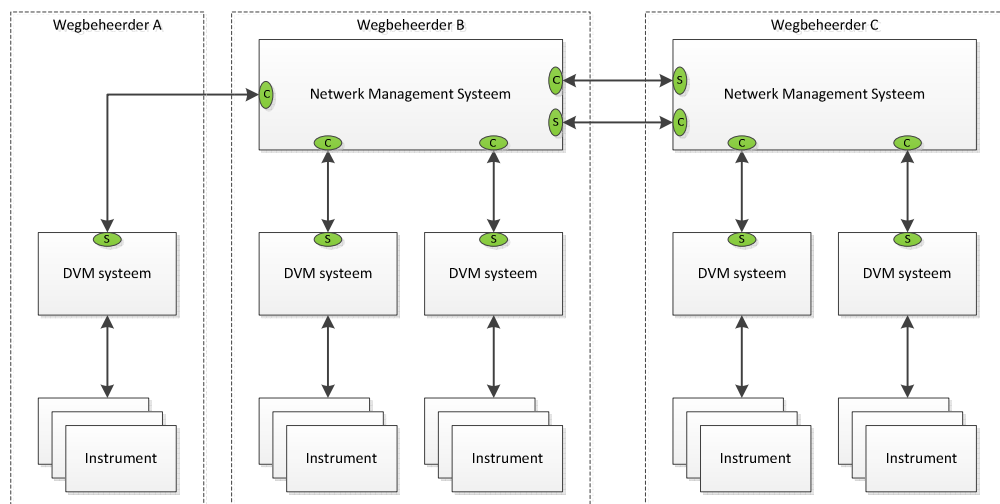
Wegbeheerder A

Wegbeheerder B

Wegbeheerder C

C

Netwerk Management Systeem

C

S

C

C

S

C

Netwerk Management Systeem

C

C

S

DVM systeem

S

DVM systeem

S

DVM systeem

S

DVM systeem

S

DVM systeem

Instrument

Instrument

Instrument

Instrument

Instrument